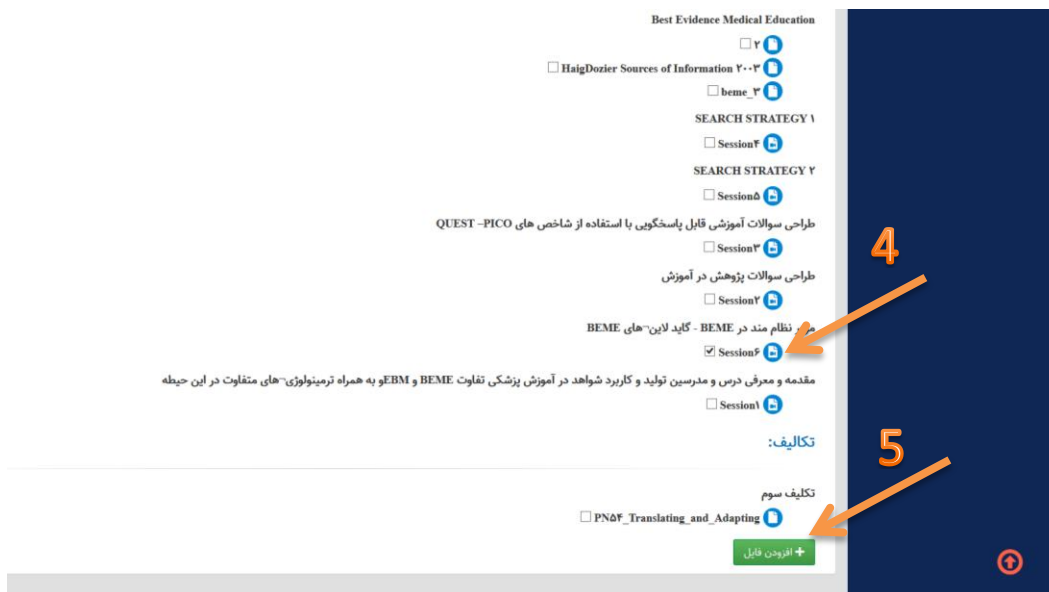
Best Evidence Medical Education

۲

HaigDozier Sources of Information ۲۰۰۳

beme_۳

SEARCH STRATEGY ۱

Session۴

SEARCH STRATEGY ۲

Session۵

طراحی سوالات آموزشی قابل پاسخگویی با استفاده از شاخص های QUEST –PICO

Session۳

طراحی سوالات پژوهش در آموزش

Session۷

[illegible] نظام مند در BEME - گاید لاین-های BEME

Session۶

مقدمه و معرفی درس و مدرسین تولید و کاربرد شواهد در آموزش پزشکی تفاوت BEME و EBMو به همراه ترمینولوژی-های متفاوت در این حیطه

Session۱

تکالیف:

تکلیف سوم

PN۵۴_Translating_and_Adapting

+ افزودن فایل

4

5